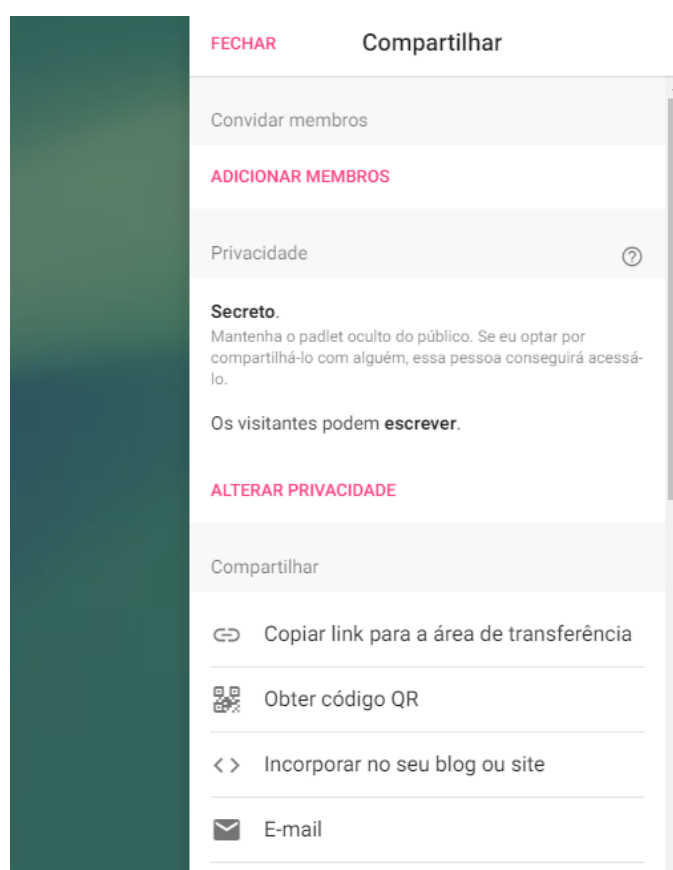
FECHAR Compartilhar

Convidar membros

ADICIONAR MEMBROS

Privacidade ?

Secreto.
Mantenha o padlet oculto do público. Se eu optar por compartilhá-lo com alguém, essa pessoa conseguirá acessá-lo.

Os visitantes podem escrever.

ALTERAR PRIVACIDADE

Compartilhar

Copiar link para a área de transferência

Obter código QR

Incorporar no seu blog ou site

E-mail